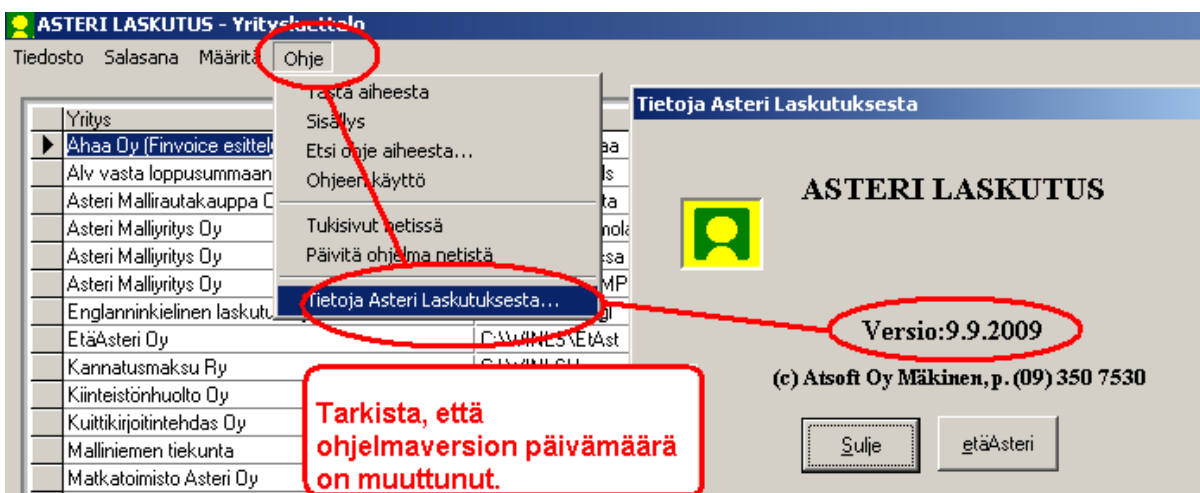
ASTERI LASKUTUS - Yritysluettelo

Tiedosto Salasana Määritä Ohje

Tästä aiheesta
Sisällys
Etsi ohje aiheesta...
Ohjeen käyttö
Tukisivut netissä
Päivitä ohjelma netistä
Tietoja Asteri Laskutuksesta...

| | Yritys | |
|---|---|---|
| ▶ | Ahaa Oy (Finvoice esittel | aa |
| | Alv vasta loppusummaan | ls |
| | Asteri Mallirautakauppa O | ta |
| | Asteri Malliyritys Oy | nola |
| | Asteri Malliyritys Oy | esa |
| | Asteri Malliyritys Oy | MP |
| | Englanninkielinen laskutu | gl |
| | EtäAsteri Oy | C:\WINLS\EtAst |
| | Kannatusmaksu Ry | C:\WINLSH |
| | Kiinteistönhuolto Oy | |
| | Kuittikirjoitintehdas Oy | |
| | Malliniemen tiekunta | |
| | Matkatoimisto Asteri Oy | |

Tietoja Asteri Laskutuksesta

ASTERI LASKUTUS

Versio:9.9.2009

(c) Atsoft Oy Mäkinen, p. (09) 350 7530

Sulje etäAsteri

Tarkista, että ohjelmaversion päivämäärä on muuttunut.